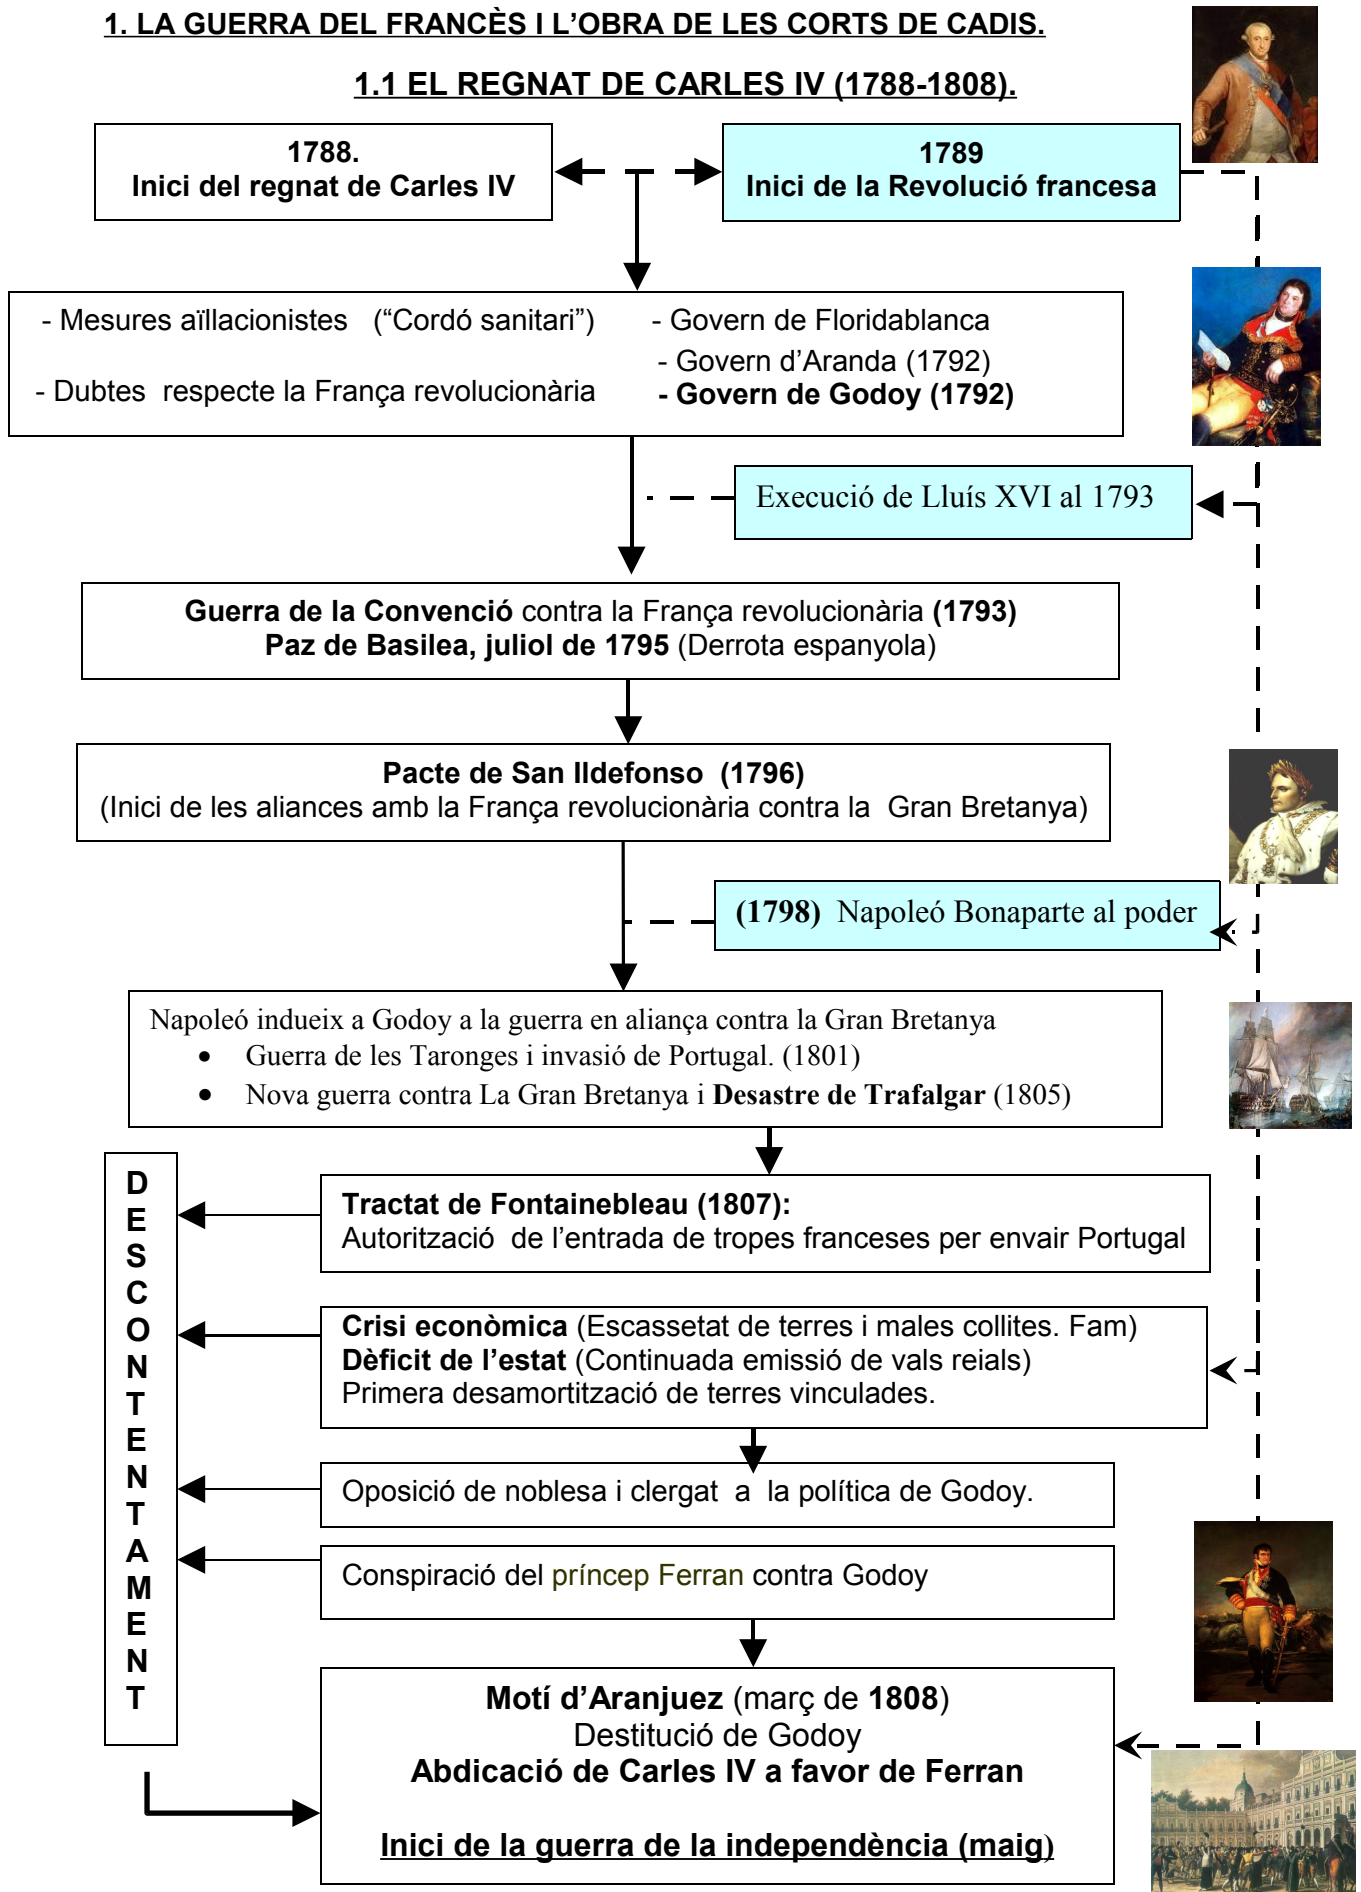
1. LA GUERRA DEL FRANCÈS I L'OBRA DE LES CORTS DE CADIS.

1.1 EL REGNAT DE CARLES IV (1788-1808).

1788.
Inici del regnat de Carles IV

1789
Inici de la Revolució francesa

- Mesures aïllacionistes ("Cordó sanitari")

- Dubtes respecte la França revolucionària

- Govern de Floridablanca
- Govern d'Aranda (1792)
- Govern de Godoy (1792)

Execució de Lluís XVI al 1793

Guerra de la Convenció contra la França revolucionària (1793)
Paz de Basilea, juliol de 1795 (Derrota espanyola)

Pacte de San Ildefonso (1796)
(Inici de les aliances amb la França revolucionària contra la Gran Bretanya)

(1798) Napoleó Bonaparte al poder

Napoleó indueix a Godoy a la guerra en aliança contra la Gran Bretanya
• Guerra de les Taronges i invasió de Portugal. (1801)
• Nova guerra contra La Gran Bretanya i Desastre de Trafalgar (1805)

DESCONTENTAMENT

Tractat de Fontainebleau (1807):
Autorització de l'entrada de tropes franceses per envair Portugal

Crisi econòmica (Escassetat de terres i males collites. Fam)
Dèficit de l'estat (Continuada emissió de vals reials)
Primera desamortització de terres vinculades.

Oposició de noblesa i clergat a la política de Godoy.

Conspiració del príncep Ferran contra Godoy

Motí d'Aranjuez (març de 1808)
Destitució de Godoy
Abdicació de Carles IV a favor de Ferran

Inici de la guerra de la independència (maig)